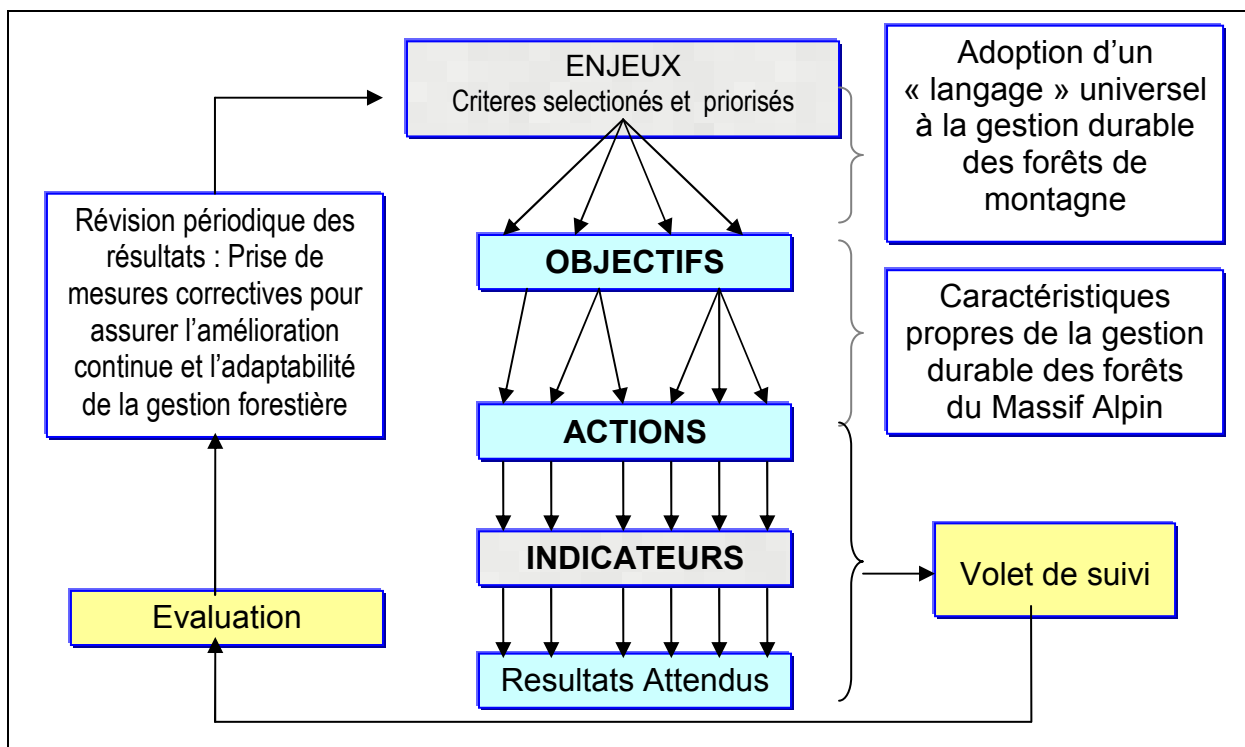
ENJEUX
Criteres selectionés et priorisés

Adoption d'un « langage » universel à la gestion durable des forêts de montagne

Révision périodique des résultats : Prise de mesures correctives pour assurer l'amélioration continue et l'adaptabilité de la gestion forestière

OBJECTIFS

Caractéristiques propres de la gestion durable des forêts du Massif Alpin

ACTIONS

INDICATEURS

Volet de suivi

Evaluation

Resultats Attendus